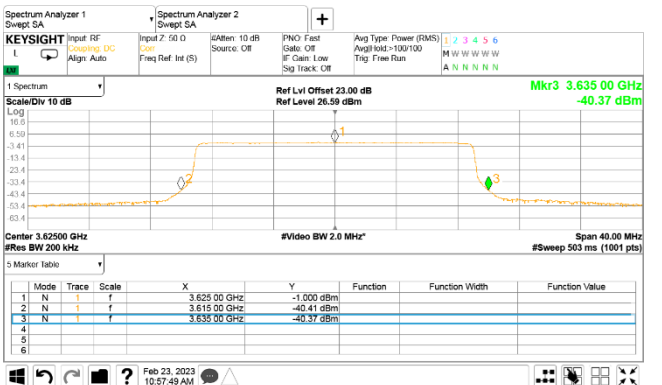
Spectrum Analyzer 1
Swept SA

Spectrum Analyzer 2
Swept SA

+

KEYSIGHT
L
LXI

Input: RF
Coupling: DC
Align: Auto

Input Z: 50 Ω
Corr
Freq Ref: Int (S)

#Atten: 10 dB
Source: Off

PNO: Fast
Gate: Off
IF Gain: Low
Sig Track: Off

Avg Type: Power (RMS)
Avg|Hold:>100/100
Trig: Free Run

1 2 3 4 5 6
M W W W W W
A N N N N N

1 Spectrum

Scale/Div 10 dB

Ref Lvl Offset 23.00 dB
Ref Level 26.59 dBm

Mkr3 3.635 00 GHz
-40.37 dBm

Log
16.6
6.59
-3.41
-13.4
-23.4
-33.4
-43.4
-53.4
-63.4

1
2
3

Center 3.62500 GHz
#Res BW 200 kHz

#Video BW 2.0 MHz*

Span 40.00 MHz
#Sweep 503 ms (1001 pts)

5 Marker Table

| | Mode | Trace | Scale | X | Y | Function | Function Width | Function Value |
|---|---|---|---|---|---|---|---|---|
| 1 | N | 1 | f | 3.625 00 GHz | -1.000 dBm | | | |
| 2 | N | 1 | f | 3.615 00 GHz | -40.41 dBm | | | |
| 3 | N | 1 | f | 3.635 00 GHz | -40.37 dBm | | | |
| 4 | | | | | | | | |
| 5 | | | | | | | | |
| 6 | | | | | | | | |

Feb 23, 2023
10:57:49 AM